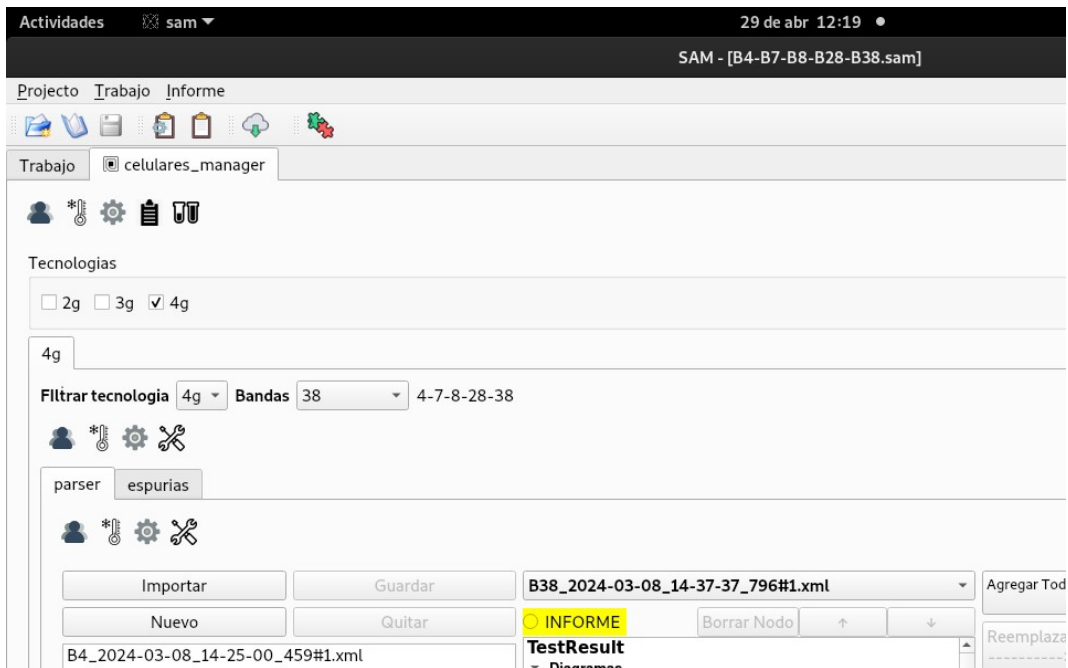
Actividades sam ▾

29 de abr 12:19 ●

SAM - [B4-B7-B8-B28-B38.sam]

Projecto Trabajo Informe

Trabajo celulares_manager

Tecnologias

2g 3g ✓ 4g

4g

Filtrar tecnologia 4g Bandas 38 4-7-8-28-38

parser espurias

Importar Guardar B38_2024-03-08_14-37-37_796#1.xml Agregar Tod

Nuevo Quitar INFORME Borrar Nodo ↑ ↓ Reemplaza

B4_2024-03-08_14-25-00_459#1.xml

TestResult

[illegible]